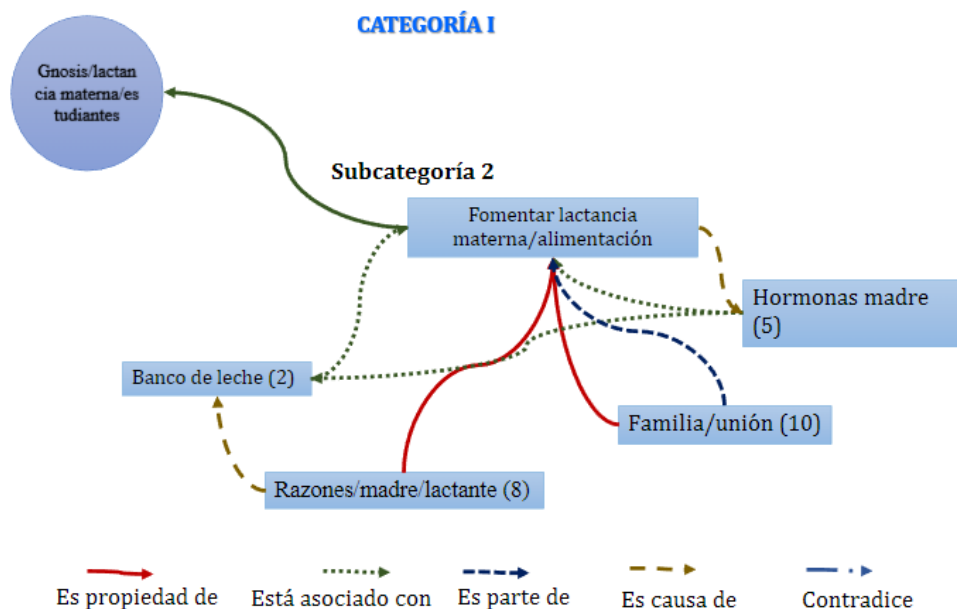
CATEGORÍA I

Gnosis/lactancia materna/estudiantes

Subcategoría 2

Fomentar lactancia materna/alimentación

Hormonas madre (5)

Banco de leche (2)

Familia/unión (10)

Razones/madre/lactante (8)

Es propiedad de

Está asociado con

Es parte de

Es causa de

Contradice